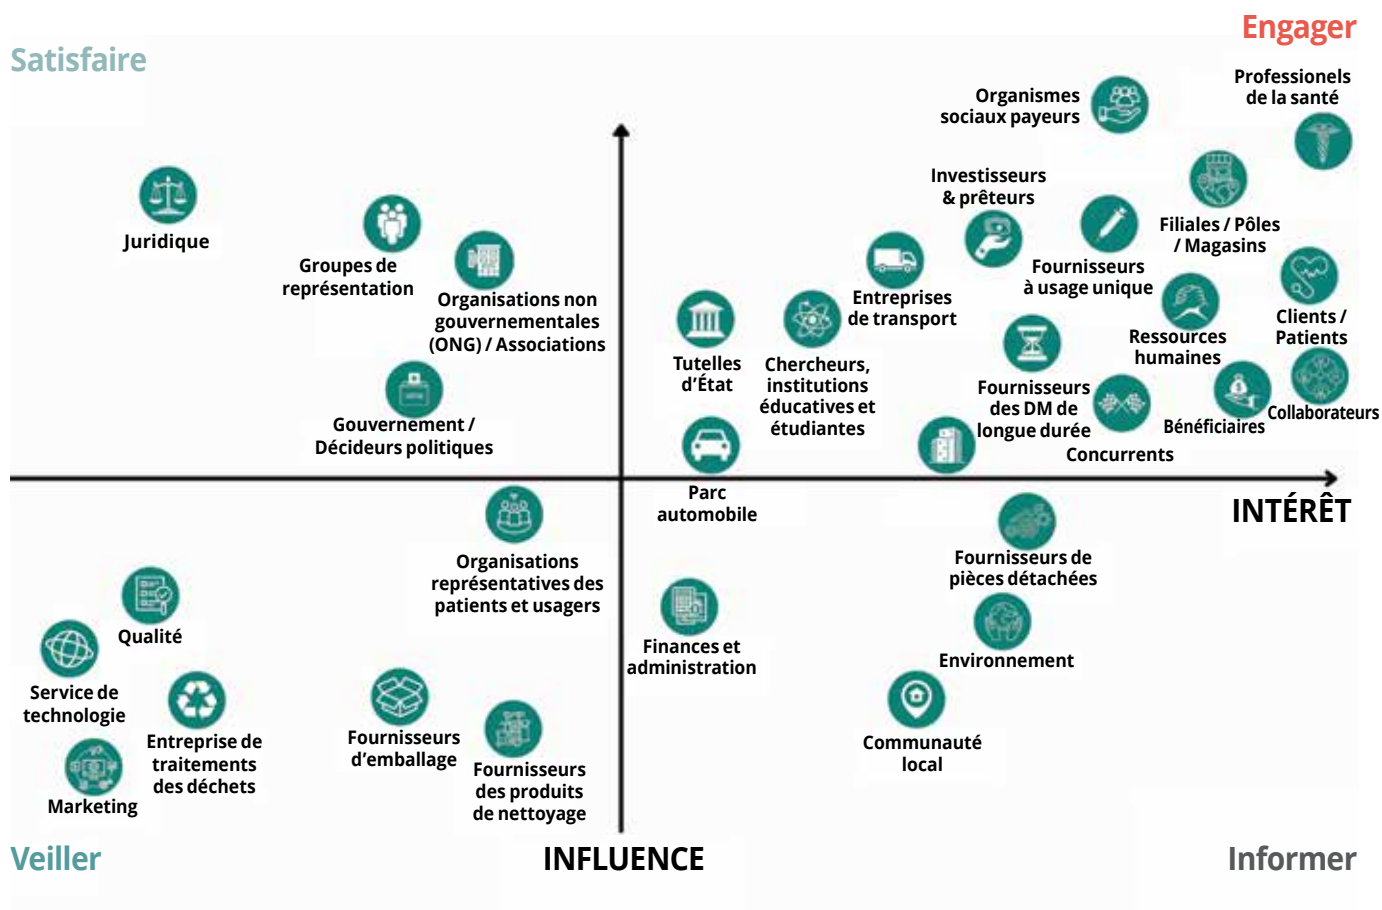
Satisfaire

Engager

Professionels de la santé

Organismes sociaux payeurs

Investisseurs & prêteurs

Juridique

Groupes de représentation

Organisations non gouvernementales (ONG) / Associations

Filiales / Pôles / Magasins

Fournisseurs à usage unique

Entreprises de transport

Clients / Patients

Tutelles d'État

Chercheurs, institutions éducatives et étudiantes

Ressources humaines

Gouvernement / Décideurs politiques

Fournisseurs des DM de longue durée

Collaborateurs

Bénéficiaires

Concurrents

Parc automobile

INTÉRÊT

Organisations représentatives des patients et usagers

Fournisseurs de pièces détachées

Qualité

Finances et administration

Environnement

Service de technologie

Entreprise de traitements des déchets

Fournisseurs d'emballage

Fournisseurs des produits de nettoyage

Communauté local

Marketing

Veiller

INFLUENCE

Informer